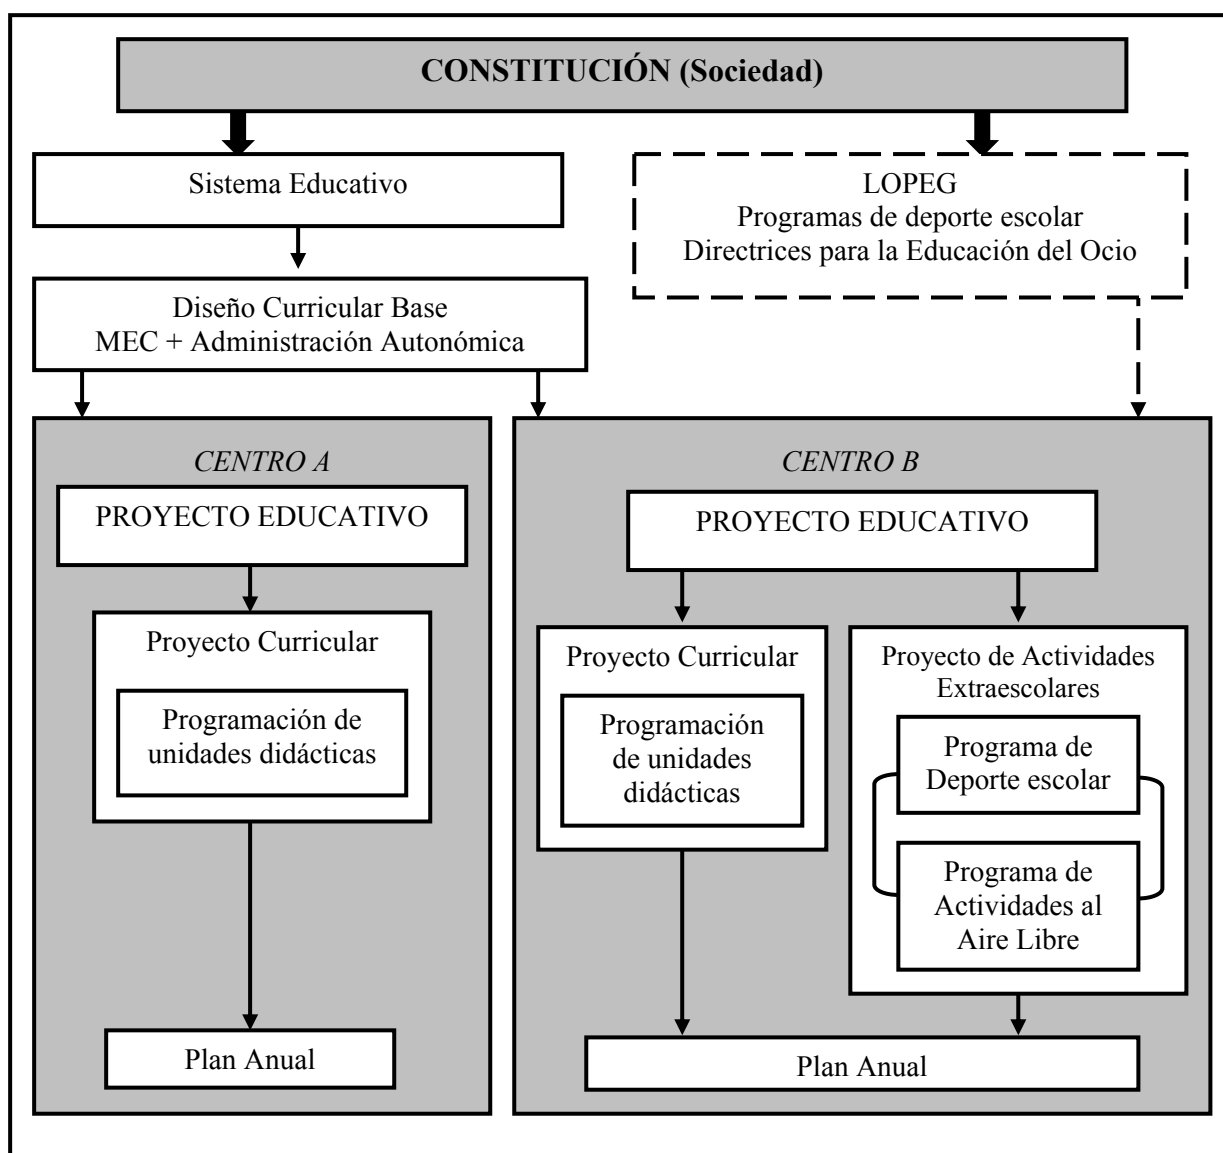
CONSTITUCIÓN (Sociedad)

Sistema Educativo

LOPEG
Programas de deporte escolar
Directrices para la Educación del Ocio

Diseño Curricular Base
MEC + Administración Autonómica

CENTRO A

PROYECTO EDUCATIVO

Proyecto Curricular

Programación de unidades didácticas

Plan Anual

CENTRO B

PROYECTO EDUCATIVO

Proyecto Curricular

Programación de unidades didácticas

Proyecto de Actividades Extraescolares

Programa de Deporte escolar

Programa de Actividades al Aire Libre

Plan Anual